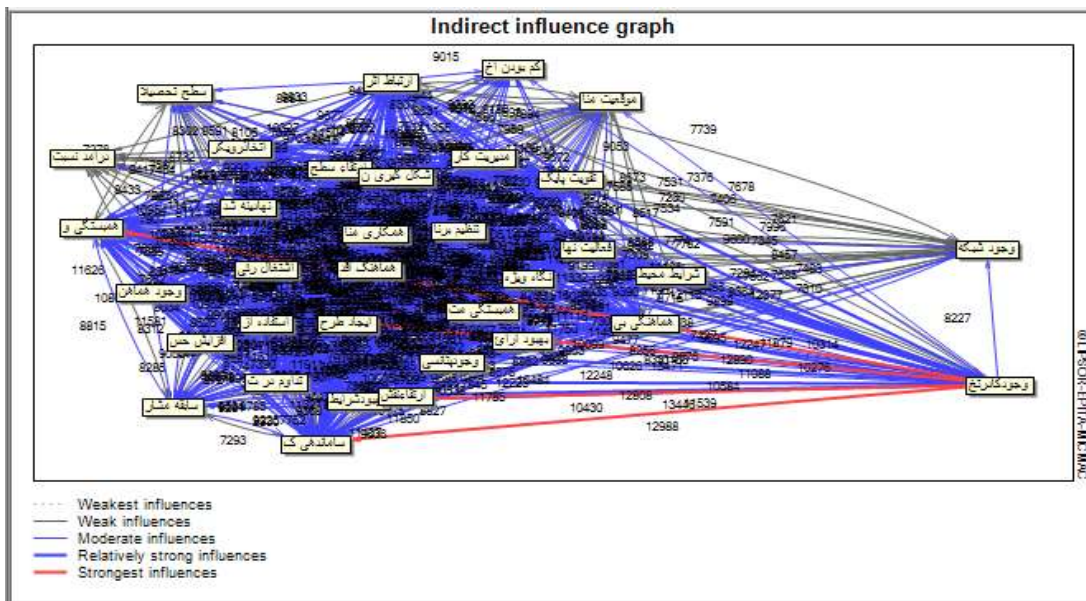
Indirect influence graph

9015

کم بودن اخ
ارتباط اثر
سطح تحصیلا
موقعیت منا
درامد نسبت
اتحاد و یکنگ
مدیریت کار
شکل گیری ن
آگاه سطح
تقویت پایگ
دهیاینه شد
همبستگی و
تنظیم مرزا
همکاری منا
وجود شبکه
فعالیت نهاد
اشتغال زنان
هماهنگ اف
شرایط محیط
نگاه روبه
وجود همافن
همبستگی مت
هماهنگی بی
استفاده از
ایجاد طرح
بهبود ارای
افزایش حس
وجودنتایی
تداوم در تا
وجودکارتخ
بهبود شرایط
ارتقاءنقش
سابقه مشار
ساماندهی ک

7739
7378
9433
11628
8815
8285
7293
8227
7591
7376
7678
7280
7534
7591
7996
8467
7313
12248
11088
10584
10430
12808
13445
15539
12968
11785
11850
8227

Weakest influences
Weak influences
Moderate influences
Relatively strong influences
Strongest influences

©LIPSOR-EPITA-MICMAC